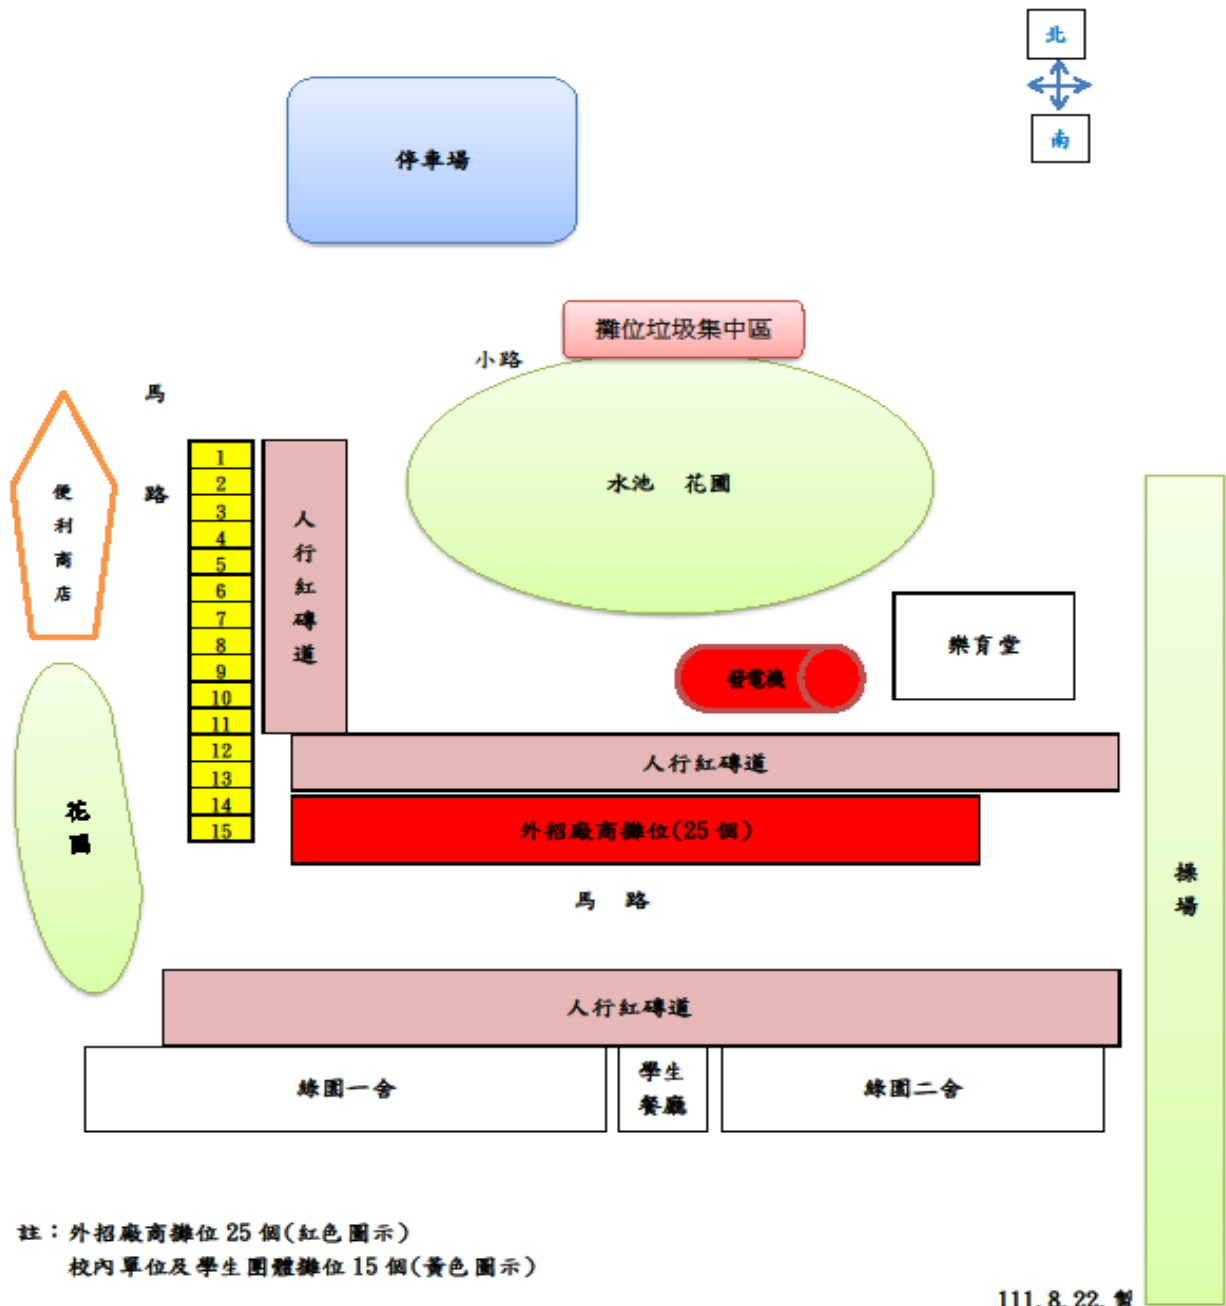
北

南

停車場

攤位垃圾集中區

小路

馬

路

便利商店

1
2
3
4
5
6
7
8
9
10
11
12
13
14
15

人行紅磚道

水池　花園

樂育堂

發電機

人行紅磚道

外招廠商攤位(25 個)

花園

馬　路

操場

人行紅磚道

綠園一舍

學生餐廳

綠園二舍

註：外招廠商攤位 25 個(紅色圖示)
校內單位及學生團體攤位 15 個(黃色圖示)

111.8.22.製